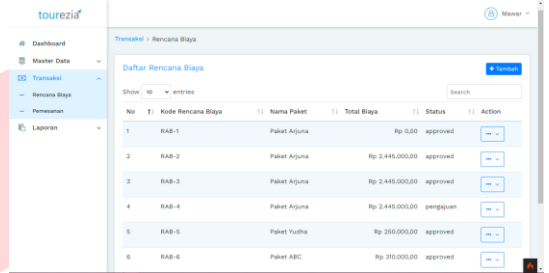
tourezia

Mawar

Dashboard
Master Data
Transaksi
Rencana Biaya
Pemesanan
Laporan

Transaksi > Rencana Biaya

Daftar Rencana Biaya

+ Tambah

Show 10 entries

Search

| No | Kode Rencana Biaya | Nama Paket | Total Biaya | Status | Action |
|---|---|---|---|---|---|
| 1 | RAB-1 | Paket Arjuna | Rp 0,00 | approved | ••• |
| 2 | RAB-2 | Paket Arjuna | Rp 2.445.000,00 | approved | ••• |
| 3 | RAB-3 | Paket Arjuna | Rp 2.445.000,00 | approved | ••• |
| 4 | RAB-4 | Paket Arjuna | Rp 2.445.000,00 | pengajuan | ••• |
| 5 | RAB-5 | Paket Yudha | Rp 250.000,00 | approved | ••• |
| 6 | RAB-6 | Paket ABC | Rp 310.000,00 | approved | ••• |